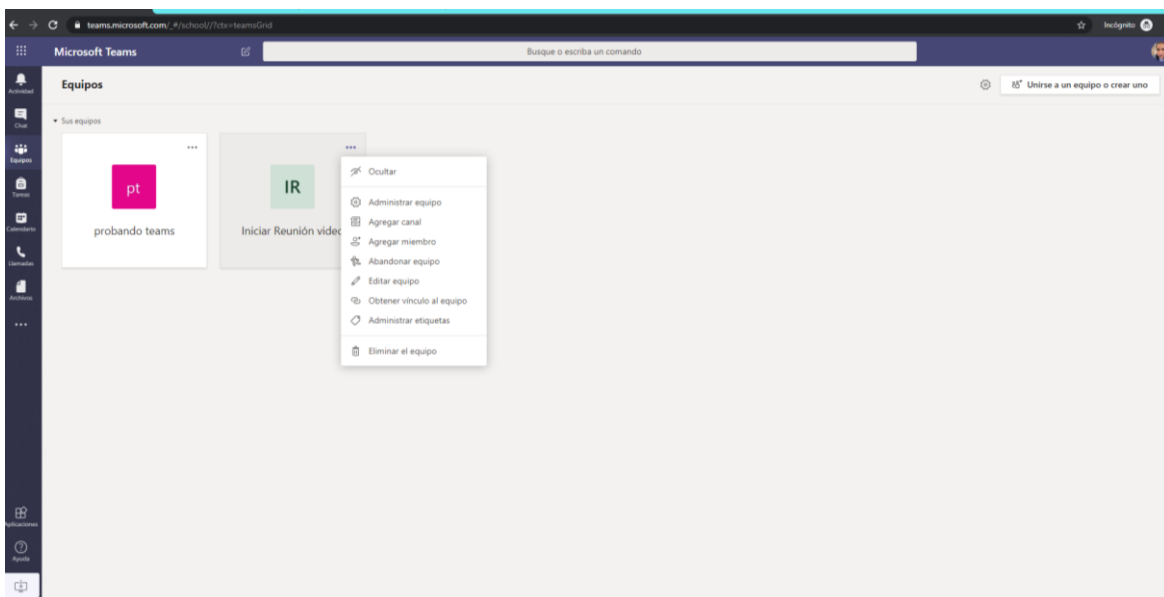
teams.microsoft.com/_#/school//?ctx=teamsGrid

Incógnito

Microsoft Teams

Busque o escriba un comando

Actividad

Chat

Equipos

Tareas

Calendario

Llamadas

Archivos

...

Aplicaciones

Ayuda

Equipos

Unirse a un equipo o crear uno

Sus equipos

...

pt

probando teams

...

IR

Iniciar Reunión videc

Ocultar

Administrar equipo

Agregar canal

Agregar miembro

Abandonar equipo

Editar equipo

Obtener vínculo al equipo

Administrar etiquetas

Eliminar el equipo